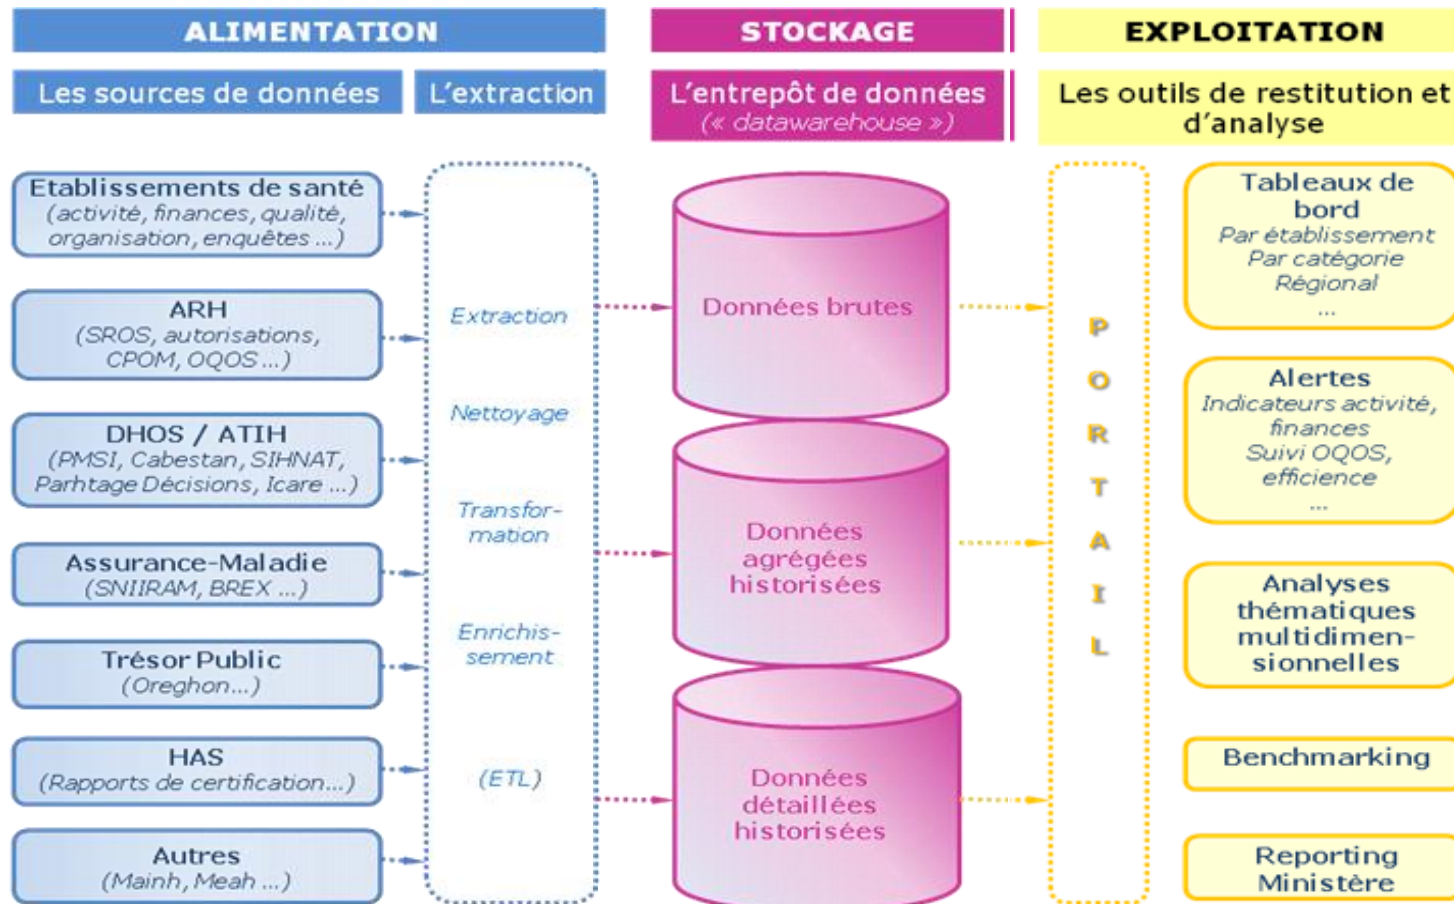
ALIMENTATION

STOCKAGE

EXPLOITATION

Les sources de données

L'extraction

L'entrepôt de données
(« datawarehouse »)

Les outils de restitution et d'analyse

Etablissements de santé
(activité, finances, qualité, organisation, enquêtes ...)

ARH
(SROS, autorisations, CPOM, OQOS ...)

DHOS / ATIH
(PMSI, Cabestan, SIHNAT, Parhtage Décisions, Icare ...)

Assurance-Maladie
(SNIIRAM, BREX ...)

Trésor Public
(Oreghon...)

HAS
(Rapports de certification...)

Autres
(Mainh, Meah ...)

Extraction

Nettoyage

Transformation

Enrichissement

(ETL)

Données brutes

Données agrégées historisées

Données détaillées historisées

PORTAIL

Tableaux de bord
Par établissement
Par catégorie
Régional
...

Alertes
Indicateurs activité, finances
Suivi OQOS, efficience
...

Analyses thématiques multidimensionnelles

Benchmarking

Reporting Ministère